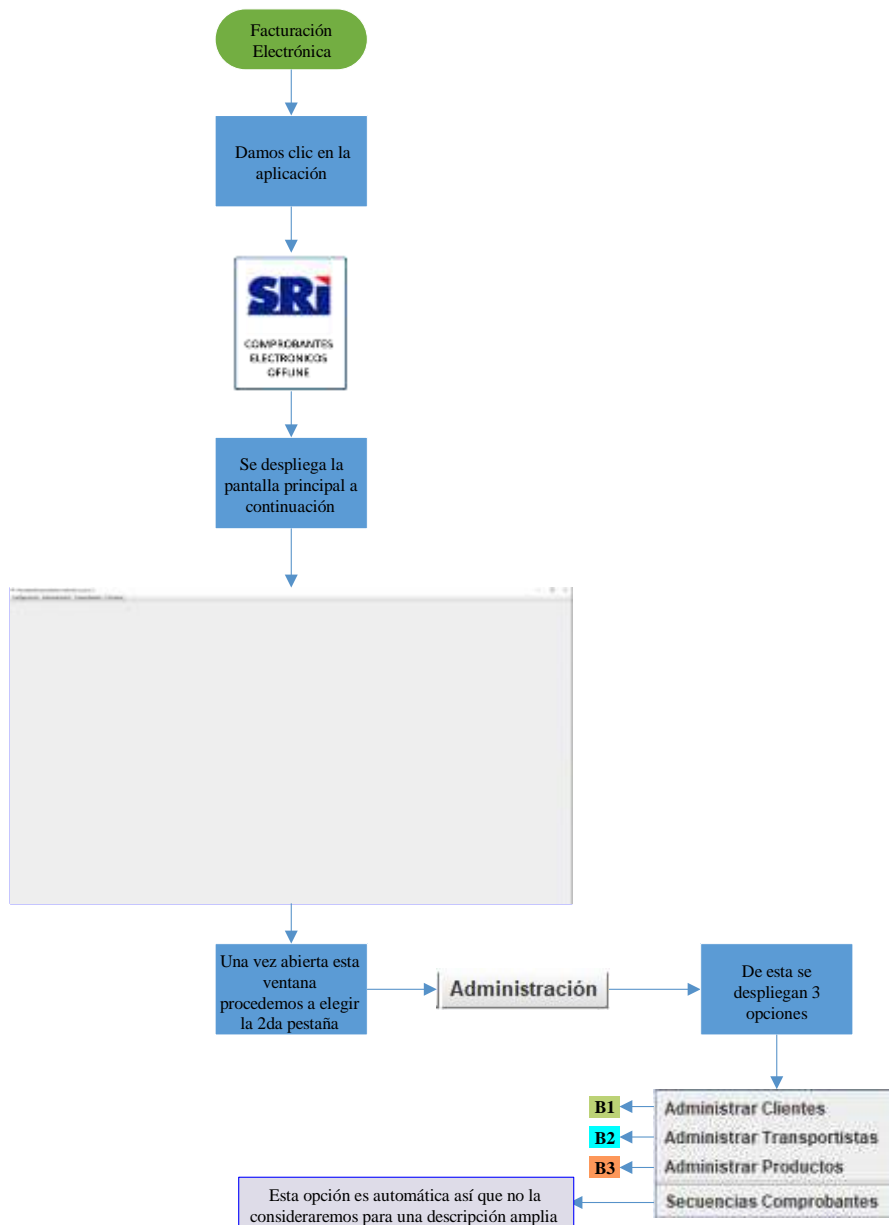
Facturación Electrónica

Damos clic en la aplicación

SRi

COMPROBANTES ELECTRONICOS OFFLINE

Se despliega la pantalla principal a continuación

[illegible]

Una vez abierta esta ventana procedemos a elegir la 2da pestaña

Administración

De esta se despliegan 3 opciones

B1 Administrar Clientes

B2 Administrar Transportistas

B3 Administrar Productos

Secuencias Comprobantes

Esta opción es automática así que no la consideraremos para una descripción amplia